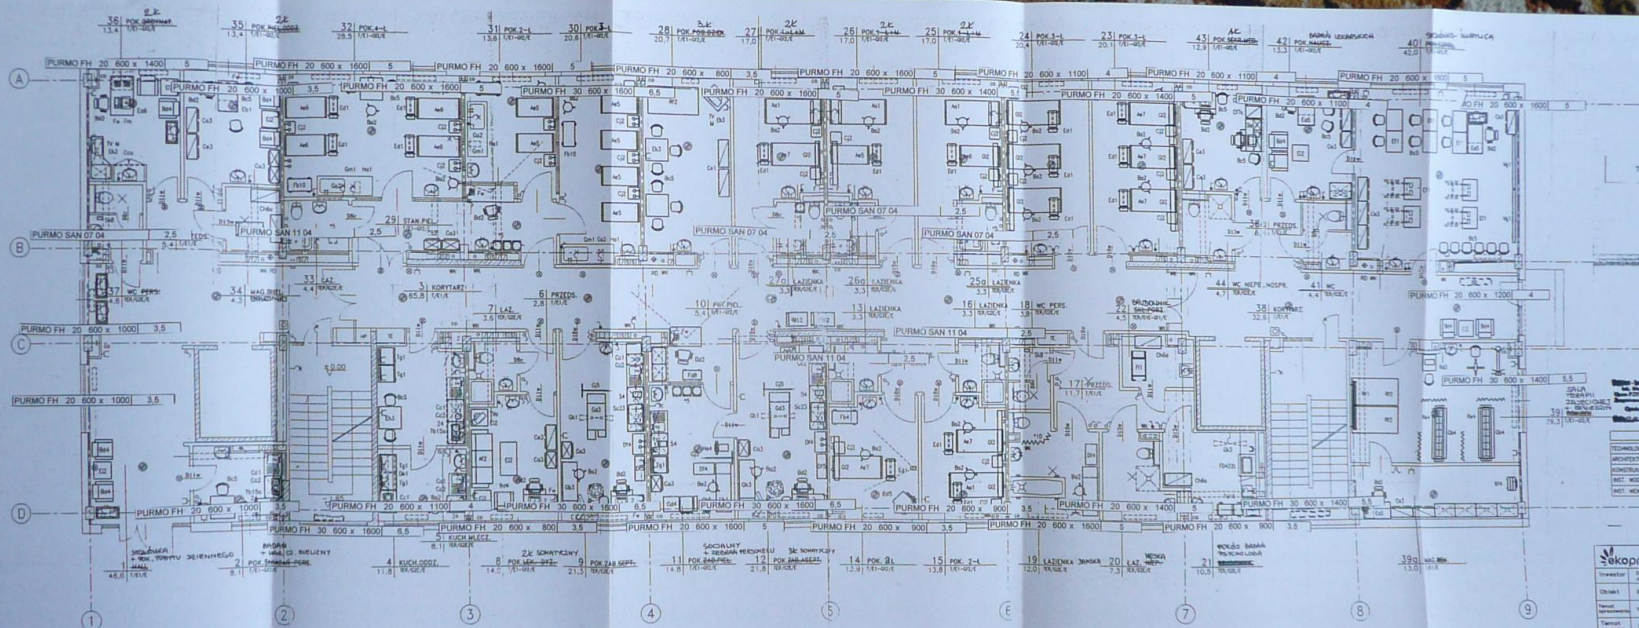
36 POK 2K
35 POK 2K
32 POK 4-1
31 POK 2-1
30 POK 3-1
28 POK 3K
27 POK 2K
26 POK 2K
25 POK 2K
24 POK 3-1
23 POK 3-1
43 POK 1K
42 POK BADANIA LEKARSKICH
40 POK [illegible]

A
PURMO FH 20 600 x 1400 5
PURMO FH 20 600 x 1600 5
PURMO FH 20 600 x 1600 5
PURMO FH 20 600 x 800 3,5
PURMO FH 20 600 x 1600 5
PURMO FH 20 600 x 1100 4
PURMO FH 20 600 x 1100 4
PURMO FH 20 600 x 1600 5
PURMO FH 20 600 x 1600 3,5
PURMO FH 30 600 x 1600 6,5
PURMO FH 20 600 x 1600 5
PURMO FH 20 600 x 1400 5
PURMO FH 20 600 x 1400 5
PURMO FH 20 600 x 1100 4
PURMO FH 20 600 x 1600 5

B
PURMO SAN 07 04 2,5
PURMO SAN 11 04 2,5
29 STAN PIEL.
PURMO SAN 07 04
PURMO SAN 07 04 2,5
PURMO SAN 07 04 2,5
38 PRZEDS.
37 WC PERS.
34 MAG. BIEL.
33 ŁAZ.
3 KORYTARZ
7 ŁAZ.
6 PRZEDS.
10 POKÓJ PIEL.
27a ŁAZIENKA
26a ŁAZIENKA
13 ŁAZIENKA
25a ŁAZIENKA
16 ŁAZIENKA
18 WC PERS.
22 BRUDOWNIK
44 WC NIEPE. NOSPR.
41 WC
38 KORYTARZ
PURMO FH 20 600 x 1200 4

C
PURMO FH 20 600 x 1000 3,5
PURMO SAN 11 04
PURMO SAN 11 04 2,5
PURMO FH 20 600 x 1000 3,5
17 PRZEDS.
PURMO FH 30 600 x 1400 5
SALA TERAPII ZAJĘCIOWEJ
39

D
PURMO FH 20 600 x 1000 3,5
PURMO FH 20 600 x 1100 4
PURMO FH 30 600 x 1600 6,5
PURMO FH 20 600 x 800 3,5
PURMO FH 30 600 x 1600 6,5
PURMO FH 20 600 x 1600 5
PURMO FH 30 600 x 1600 6,5
PURMO FH 20 600 x 900 3,5
PURMO FH 20 600 x 900 3,5
PURMO FH 20 600 x 1600 5
PURMO FH 20 600 x 1400 5
PURMO FH 20 600 x 900 3,5
PURMO FH 30 600 x 1600 5,5

1 HALL 46,6
2 POK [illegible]
4 KUCH.ODDZ. 11,8
5 KUCH.MLECZ.
8 POK. 2K SOKATYCZNY 14,2
9 POK ZAB.SEPT. 21,3
11 POK ZAB PIEL. 14,8
12 POK SOCJALNY 21,8
14 POK 3K 12,9
15 POK 2-1 13,8
19 ŁAZIENKA 12,0
20 ŁAZ. 7,3
21 POKÓJ BADAŃ PSYCHOLOGA 10,5
39a MAG. 13,0

1 2 3 4 5 6 7 8 9

ekopr
Inwestor
Obiekt
TECHNOLO
ARCHITEKT
KONSTRUK
INST. WOD
INST. ELE